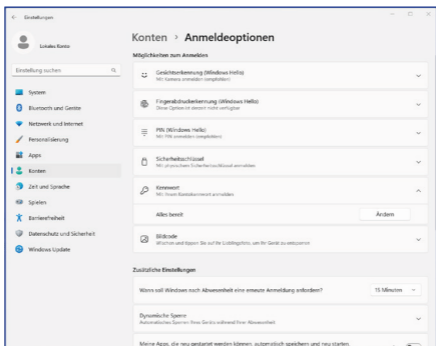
Einstellungen

Lokales Konto

Einstellung suchen

System
Bluetooth und Geräte
Netzwerk und Internet
Personalisierung
Apps
Konten
Zeit und Sprache
Spielen
Barrierefreiheit
Datenschutz und Sicherheit
Windows Update

Konten > Anmeldeoptionen

Möglichkeiten zum Anmelden

Gesichtserkennung (Windows Hello)
Mit Kamera anmelden (empfohlen)

Fingerabdruckerkennung (Windows Hello)
Diese Option ist derzeit nicht verfügbar

PIN (Windows Hello)
Mit PIN anmelden (empfohlen)

Sicherheitsschlüssel
Mit physischem Sicherheitsschlüssel anmelden

Kennwort
Mit Ihrem Kontokennwort anmelden

Alles bereit
Ändern

Bildcode
Wischen und tippen Sie auf Ihr Lieblingsfoto, um Ihr Gerät zu entsperren

Zusätzliche Einstellungen

Wann soll Windows nach Abwesenheit eine erneute Anmeldung anfordern?
15 Minuten

Dynamische Sperre
Automatisches Sperren Ihres Geräts während Ihrer Abwesenheit

Meine Apps, die neu gestartet werden können, automatisch speichern und neu starten, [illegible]